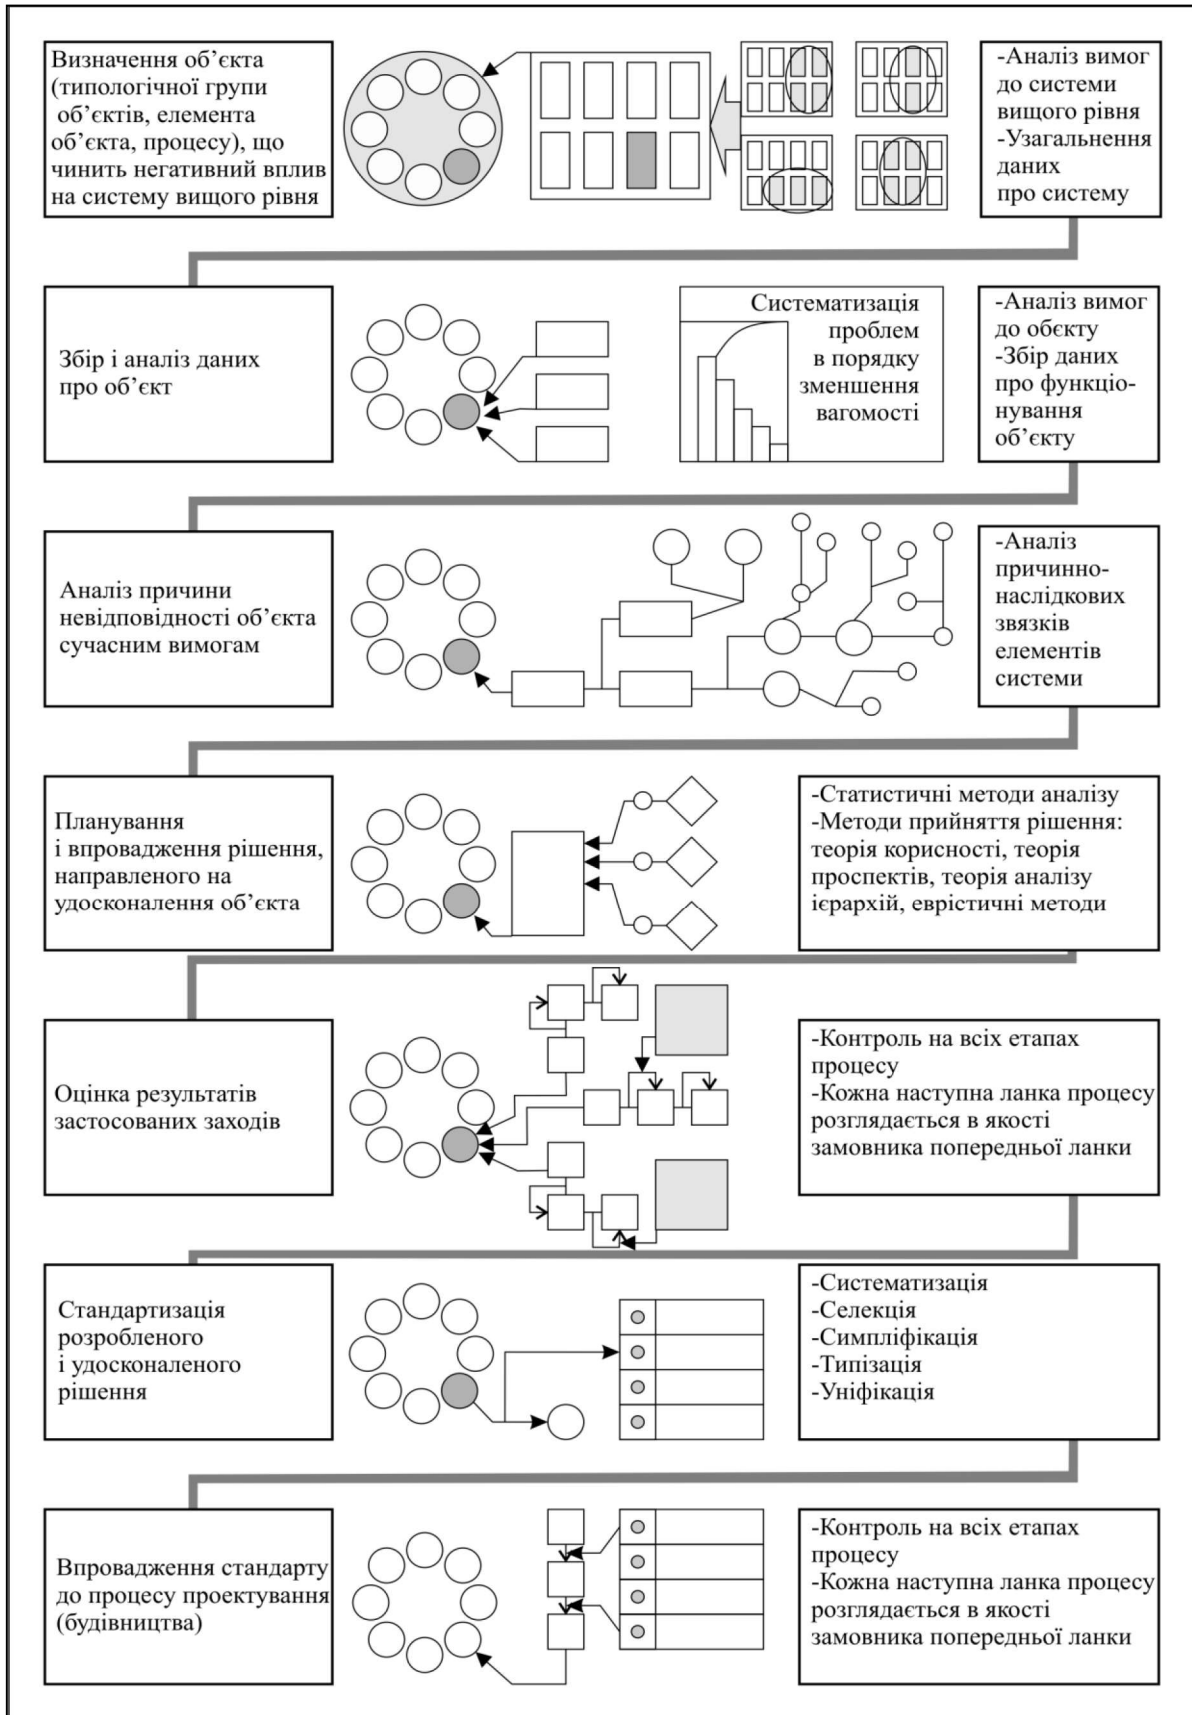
Визначення об’єкта (типологічної групи об’єктів, елемента об’єкта, процесу), що чинить негативний вплив на систему вищого рівня

-Аналіз вимог до системи вищого рівня
-Узагальнення даних про систему

Збір і аналіз даних про об’єкт

Систематизація проблем в порядку зменшення вагомості

-Аналіз вимог до обєкту
-Збір даних про функціонування об’єкту

Аналіз причини невідповідності об’єкта сучасним вимогам

-Аналіз причинно-наслідкових звязків елементів системи

Планування і впровадження рішення, направленого на удосконалення об’єкта

-Статистичні методи аналізу
-Методи прийняття рішення: теорія корисності, теорія проспектів, теорія аналізу ієрархій, евристичні методи

Оцінка результатів застосованих заходів

-Контроль на всіх етапах процесу
-Кожна наступна ланка процесу розглядається в якості замовника попередньої ланки

Стандартизація розробленого і удосконаленого рішення

-Систематизація
-Селекція
-Симпліфікація
-Типізація
-Уніфікація

Впровадження стандарту до процесу проектування (будівництва)

-Контроль на всіх етапах процесу
-Кожна наступна ланка процесу розглядається в якості замовника попередньої ланки